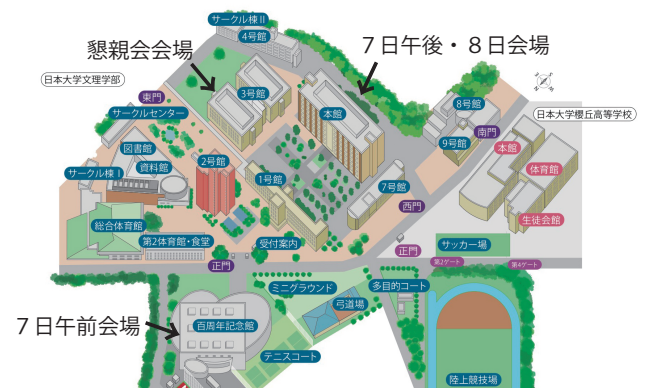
懇親会会場

７日午後・８日会場

７日午前会場

サークル棟Ⅱ
4号館
日本大学文理学部
東門
3号館
サークルセンター
本館
8号館
日本大学櫻丘高等学校
南門
9号館
本館
図書館
資料館
2号館
1号館
体育館
サークル棟Ⅰ
7号館
西門
生徒会館
総合体育館
第2体育館・食堂
受付案内
正門
正門
サッカー場
第2ゲート
第1ゲート
ミニグラウンド
多目的コート
弓道場
百周年記念館
テニスコート
陸上競技場